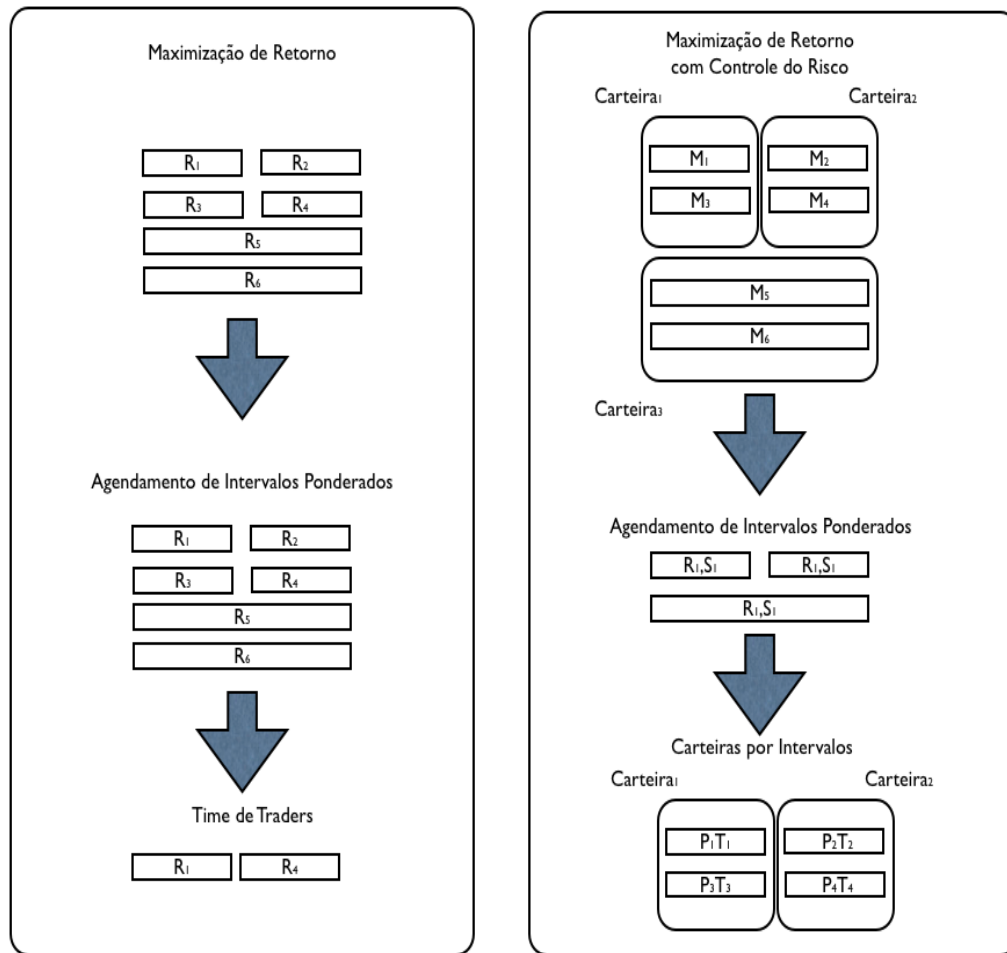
Maximização de Retorno

$R_1$ $R_2$
$R_3$ $R_4$
$R_5$
$R_6$

Agendamento de Intervalos Ponderados

$R_1$ $R_2$
$R_3$ $R_4$
$R_5$
$R_6$

Time de Traders

$R_1$ $R_4$

Maximização de Retorno com Controle do Risco

$Carteira_1$ $Carteira_2$

$M_1$ $M_2$
$M_3$ $M_4$
$M_5$
$M_6$

$Carteira_3$

Agendamento de Intervalos Ponderados

$R_1,S_1$ $R_1,S_1$
$R_1,S_1$

Carteiras por Intervalos

$Carteira_1$ $Carteira_2$

$P_1T_1$ $P_2T_2$
$P_3T_3$ $P_4T_4$